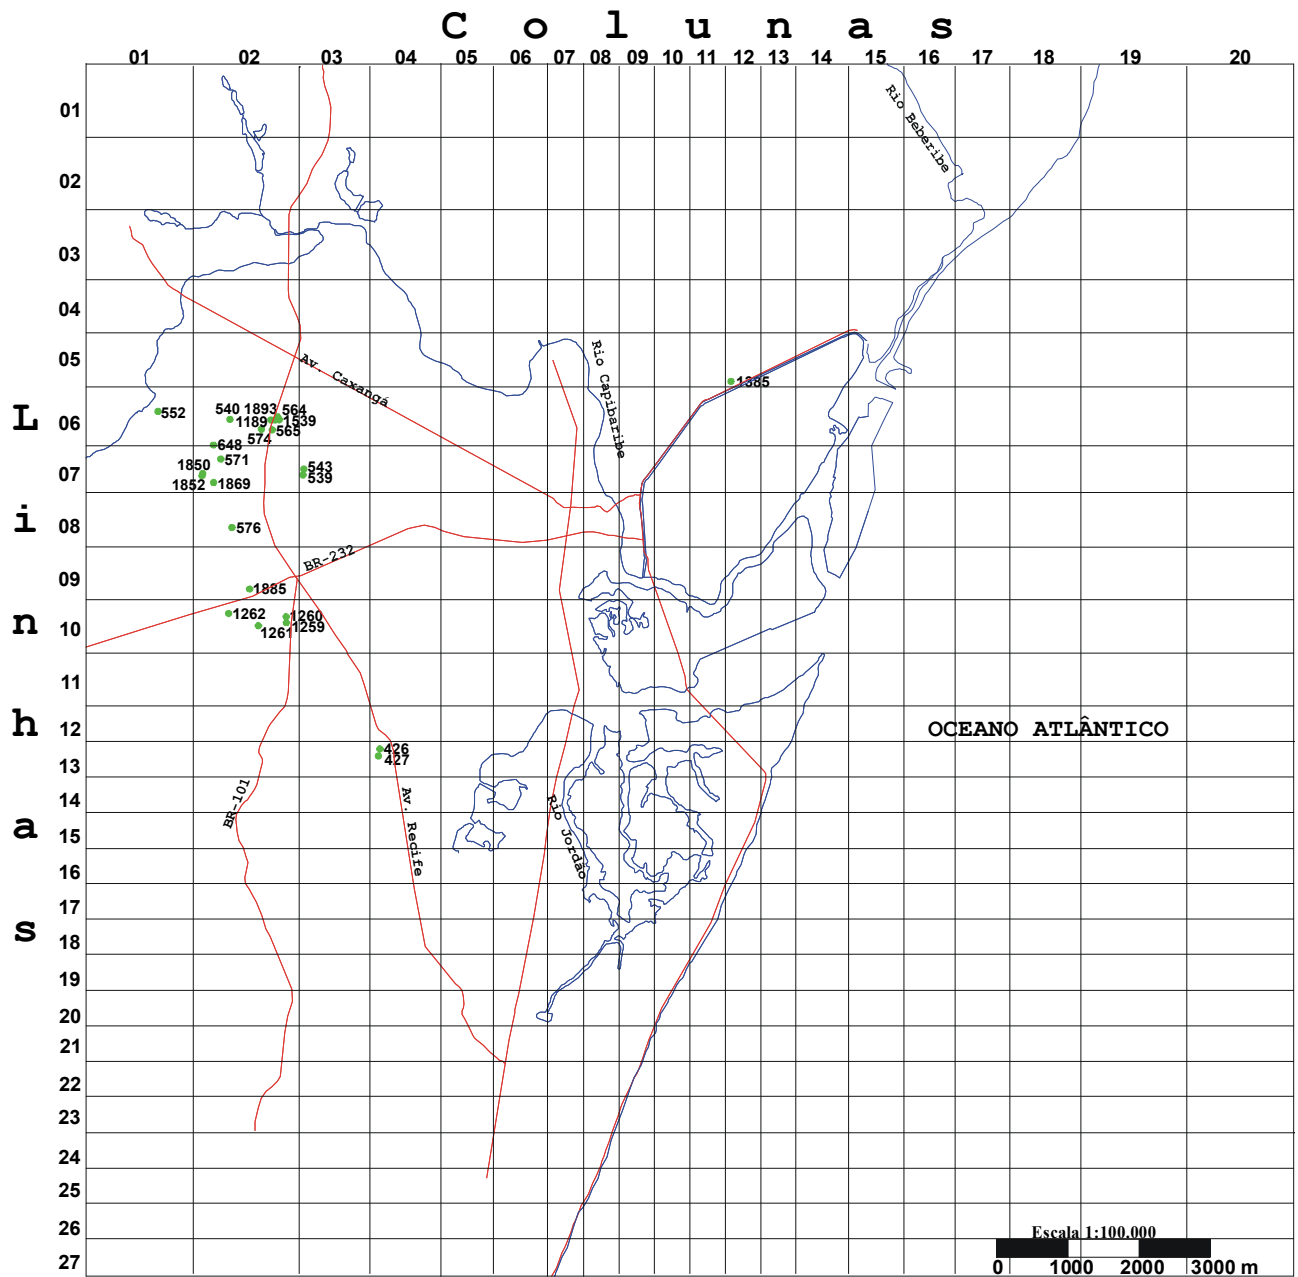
Colunas

01 02 03 04 05 06 07 08 09 10 11 12 13 14 15 16 17 18 19 20

Linhas

01 02 03 04 05 06 07 08 09 10 11 12 13 14 15 16 17 18 19 20 21 22 23 24 25 26 27

Rio Beberibe

Av. Caxangá

Rio Capibaribe

1385

552

540 1893 564

1189 1539

574 565

648

571

1850

1852 1869

543

539

576

BR-232

1885

1262

1260

1261 1259

OCEANO ATLÂNTICO

426

427

Av. Recife

BR-101

Rio Jordão

Escala 1:100.000

0 1000 2000 3000 m